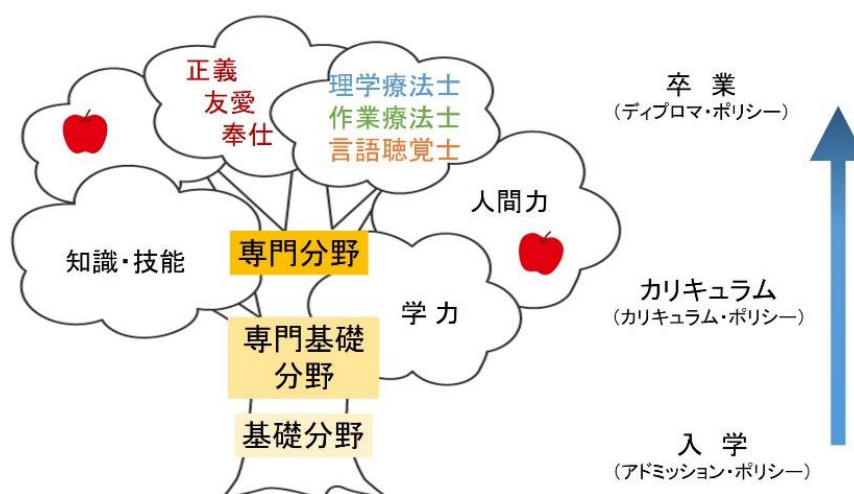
正義
友愛
奉仕

理学療法士
作業療法士
言語聴覚士

人間力

知識・技能

専門分野

学力

専門基礎分野

基礎分野

卒業
（ディプロマ・ポリシー）

カリキュラム
（カリキュラム・ポリシー）

入学
（アドミッション・ポリシー）